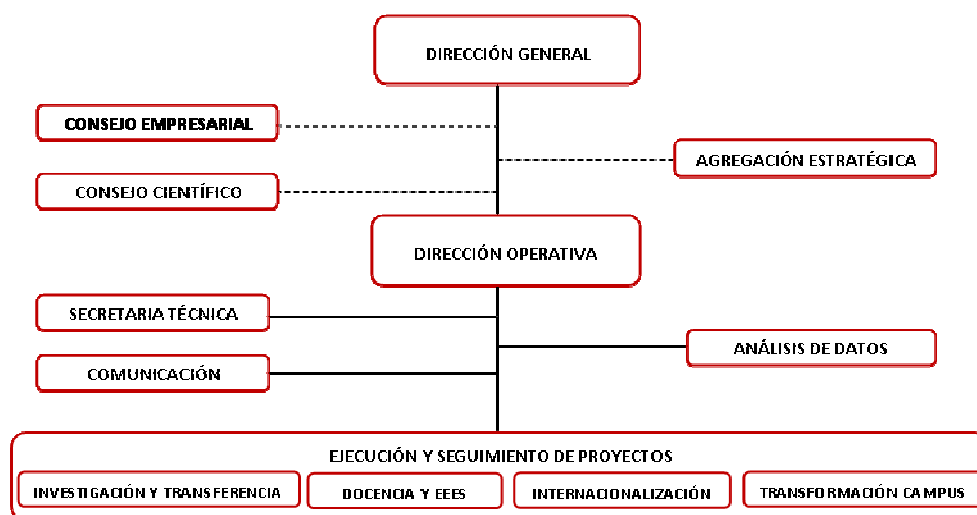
DIRECCIÓN GENERAL

CONSEJO EMPRESARIAL

AGREGACIÓN ESTRATÉGICA

CONSEJO CIENTÍFICO

DIRECCIÓN OPERATIVA

SECRETARIA TÉCNICA

ANÁLISIS DE DATOS

COMUNICACIÓN

EJECUCIÓN Y SEGUIMIENTO DE PROYECTOS

INVESTIGACIÓN Y TRANSFERENCIA

DOCENCIA Y EEES

INTERNACIONALIZACIÓN

TRANSFORMACIÓN CAMPUS